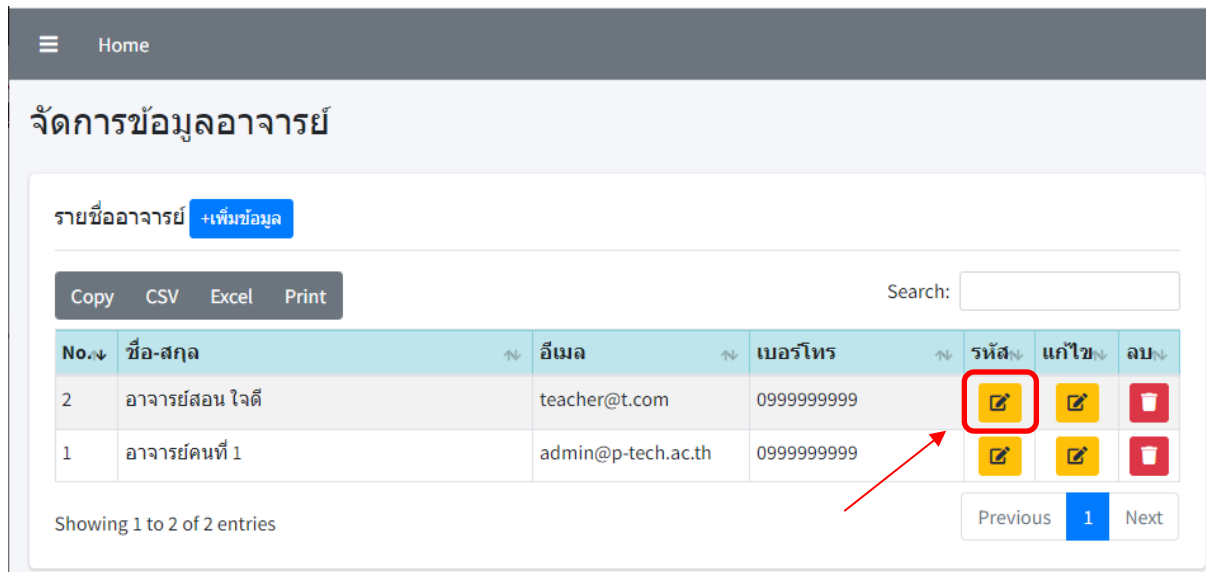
Home

จัดการข้อมูลอาจารย์

รายชื่ออาจารย์ +เพิ่มข้อมูล

Copy CSV Excel Print

Search:

| No. | ชื่อ-สกุล | อีเมล | เบอร์โทร | รหัส | แก้ไข | ลบ |
|---|---|---|---|---|---|---|
| 2 | อาจารย์สอน ใจดี | teacher@t.com | 0999999999 | | | |
| 1 | อาจารย์คนที่ 1 | admin@p-tech.ac.th | 0999999999 | | | |

Showing 1 to 2 of 2 entries

Previous 1 Next